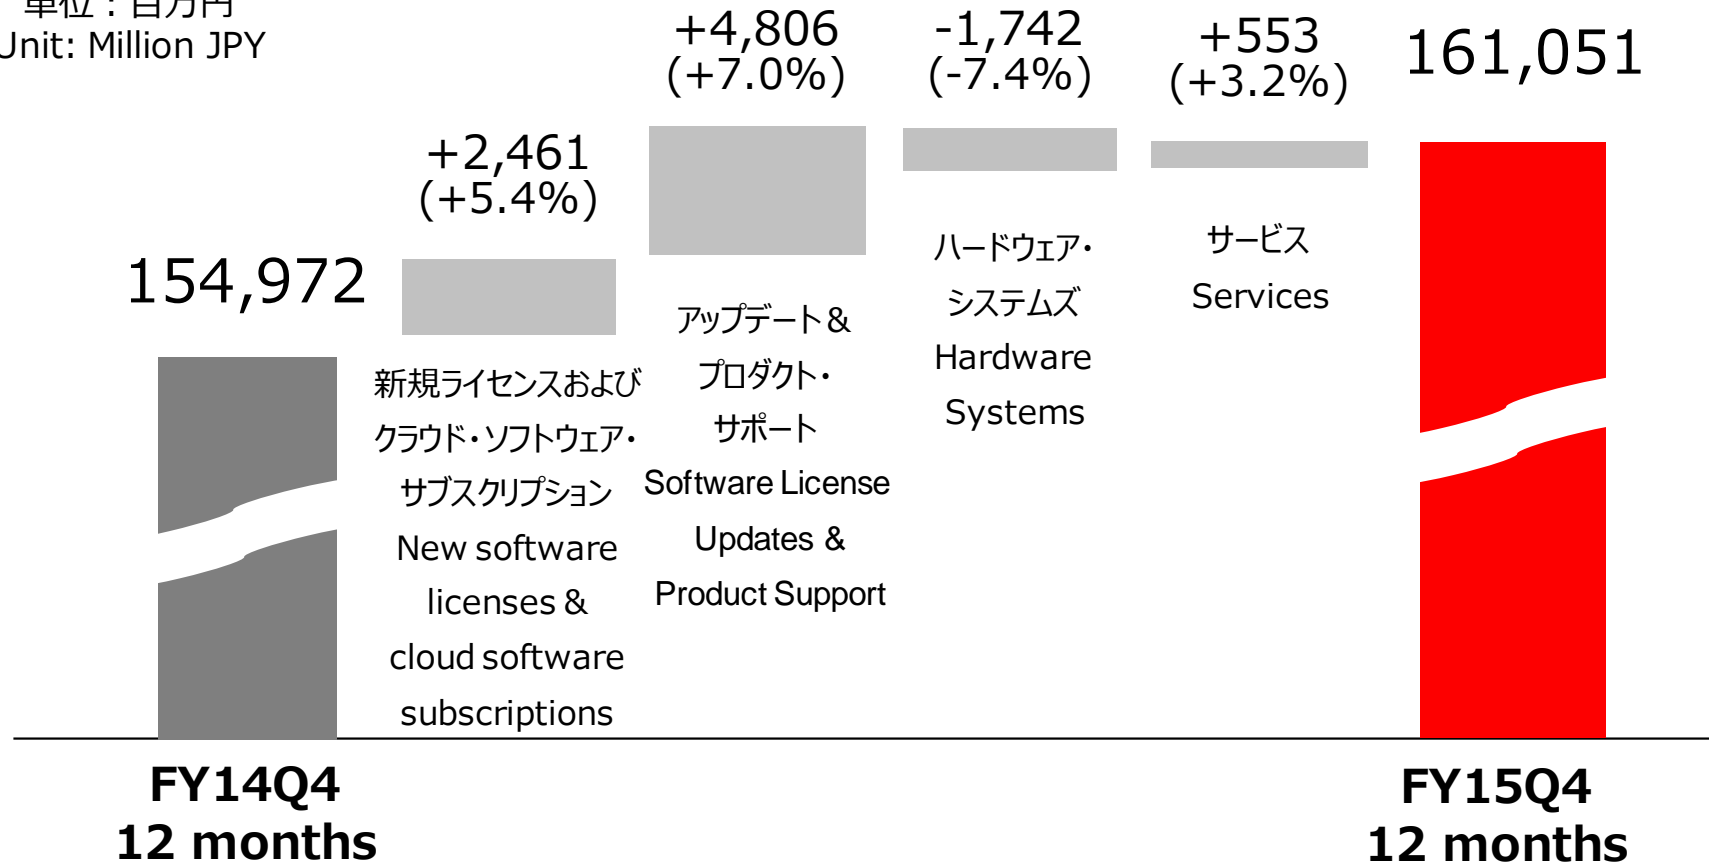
単位：百万円
Unit: Million JPY

154,972

+2,461
(+5.4%)

新規ライセンスおよびクラウド・ソフトウェア・サブスクリプション
New software licenses & cloud software subscriptions

+4,806
(+7.0%)

アップデート＆プロダクト・サポート
Software License Updates & Product Support

-1,742
(-7.4%)

ハードウェア・システムズ
Hardware Systems

+553
(+3.2%)

サービス
Services

161,051

FY14Q4
12 months

FY15Q4
12 months